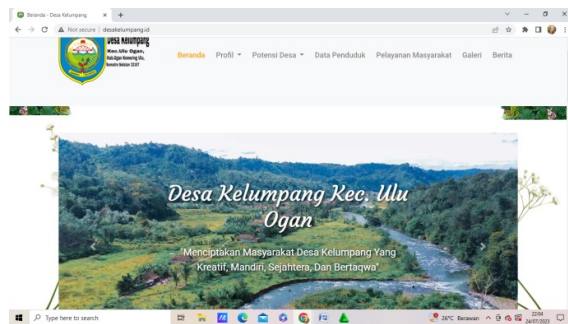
Beranda - Desa Kelumpang
Not secure | desakelumpang.id
Desa Kelumpang
Kec. Ulu Ogan, Kab.Ogan Komering Ulu, Sumatra Selatan 32.07
Beranda Profil Potensi Desa Data Penduduk Pelayanan Masyarakat Galeri Berita

Desa Kelumpang Kec. Ulu Ogan

"Menciptakan Masyarakat Desa Kelumpang Yang Kreatif, Mandiri, Sejahtera, Dan Bertaqwa"

Type here to search
26°C Berawan
22:04
24/07/2023